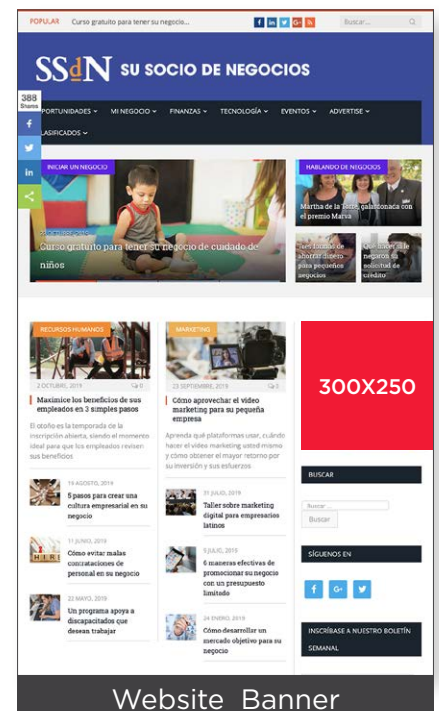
POPULAR Curso gratuito para tener su negocio...

Buscar...

SSdN SU SOCIO DE NEGOCIOS

388 Shares

OPORTUNIDADES MI NEGOCIO FINANZAS TECNOLOGÍA EVENTOS ADVERTISE

CLASIFICADOS

INICIAR UN NEGOCIO

Curso gratuito para tener su negocio de cuidado de niños

HABLANDO DE NEGOCIOS

Martha de la Torre, galardonada con el premio Marsa

Tres formas de ahorrar dinero para pequeños negocios

Qué hacer si le negaron su solicitud de crédito

RECURSOS HUMANOS

2 OCTUBRE, 2019

Maximice los beneficios de sus empleados en 3 simples pasos

El otoño es la temporada de la inscripción abierta, siendo el momento ideal para que los empleados revisen sus beneficios

19 AGOSTO, 2019

5 pasos para crear una cultura empresarial en su negocio

11 JUNIO, 2019

Cómo evitar malas contrataciones de personal en su negocio

22 MAYO, 2019

Un programa apoya a discapacitados que desean trabajar

MARKETING

23 SEPTIEMBRE, 2019

Cómo aprovechar el video marketing para su pequeña empresa

Aprenda qué plataformas usar, cuándo hacer el video marketing usted mismo y cómo obtener el mayor retorno por su inversión y sus esfuerzos

31 JULIO, 2019

Taller sobre marketing digital para empresarios latinos

5 JULIO, 2019

6 maneras efectivas de promocionar su negocio con un presupuesto limitado

24 ENERO, 2019

Cómo desarrollar un mercado objetivo para su negocio

300X250

BUSCAR

Buscar...

Buscar

SÍGUENOS EN

INSCRÍBASE A NUESTRO BOLETÍN SEMANAL

Website Banner